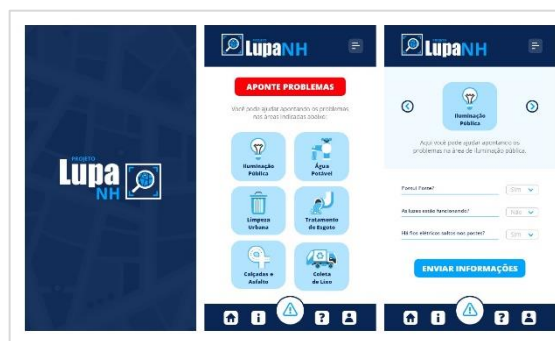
PROJETO
Lupa
NH

PROJETO
LupaNH

APONTE PROBLEMAS

Você pode ajudar apontando os problemas nas áreas indicadas abaixo:

Iluminação Pública

Água Potável

Limpeza Urbana

Tratamento de Esgoto

Calçadas e Asfalto

Coleta de Lixo

PROJETO
LupaNH

Iluminação Pública

Aqui você pode ajudar apontando os problemas na área de iluminação pública.

Consul Poste?
Sim

As luzes estão funcionando?
Não

Há fios elétricos soltos nos postes?
Sim

ENVIAR INFORMAÇÕES